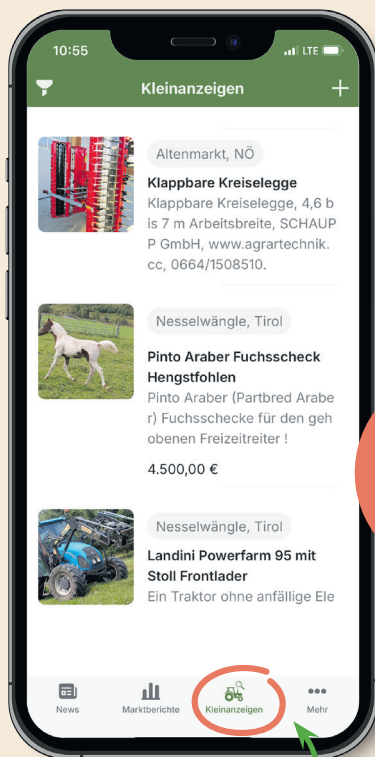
10:55 LTE

Kleinanzeigen

Altenmarkt, NÖ

Klappbare Kreiselegge

Klappbare Kreiselegge, 4,6 bis 7 m Arbeitsbreite, SCHAUP P GmbH, www.agrartechnik.cc, 0664/1508510.

Nesselwängle, Tirol

Pinto Araber Fuchsscheck Hengstfohlen

Pinto Araber (Partbred Araber) Fuchsschecke für den gehobenen Freizeitreiter !

4.500,00 €

Nesselwängle, Tirol

Landini Powerfarm 95 mit Stoll Frontlader

Ein Traktor ohne anfällige Ele

News

Marktberichte

Kleinanzeigen

Mehr